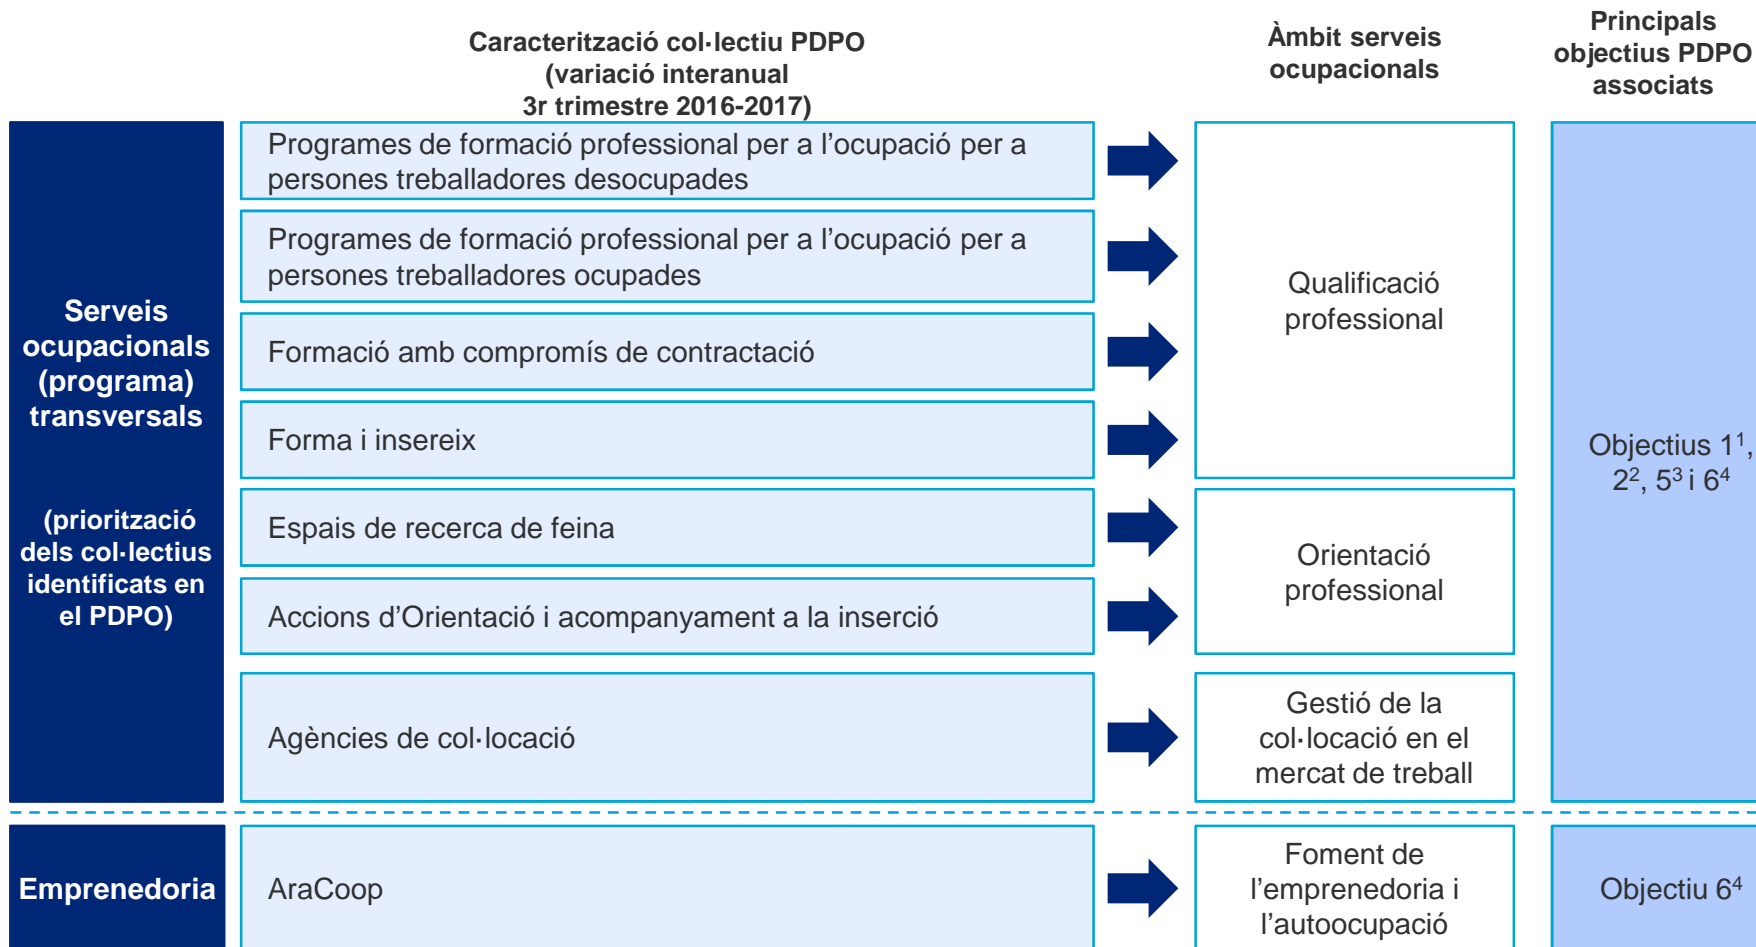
Caracterització col·lectiu PDPO (variació interanual 3r trimestre 2016-2017)

Àmbit serveis ocupacionals

Principals objectius PDPO associats

Serveis ocupacionals (programa) transversals

(priorització dels col·lectius identificats en el PDPO)

Programes de formació professional per a l'ocupació per a persones treballadores desocupades

Programes de formació professional per a l'ocupació per a persones treballadores ocupades

Formació amb compromís de contractació

Forma i insereix

Qualificació professional

Espais de recerca de feina

Accions d'Orientació i acompanyament a la inserció

Orientació professional

Agències de col·locació

Gestió de la col·locació en el mercat de treball

Objectius $1^1$, $2^2$, $5^3$ i $6^4$

Emprenedoria

AraCoop

Foment de l'emprenedoria i l'autoocupació

Objectiu $6^4$